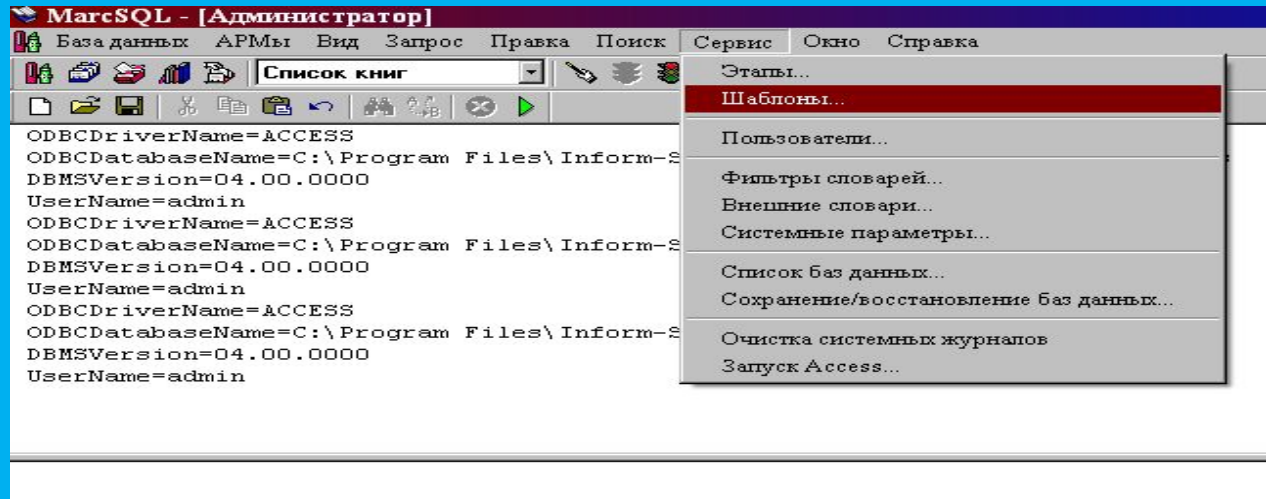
MarcSQL - [Администратор]

База данных АРМы Вид Запрос Правка Поиск Сервис Окно Справка

Список книг

ODBCDriverName=ACCESS
ODBCDatabaseName=C:\Program Files\Inform-S
DBMSVersion=04.00.0000
UserName=admin
ODBCDriverName=ACCESS
ODBCDatabaseName=C:\Program Files\Inform-S
DBMSVersion=04.00.0000
UserName=admin
ODBCDriverName=ACCESS
ODBCDatabaseName=C:\Program Files\Inform-S
DBMSVersion=04.00.0000
UserName=admin

Этапы...
Шаблоны...
Пользователи...
Фильтры словарей...
Внешние словари...
Системные параметры...
Список баз данных...
Сохранение/восстановление баз данных...
Очистка системных журналов
Запуск Access...